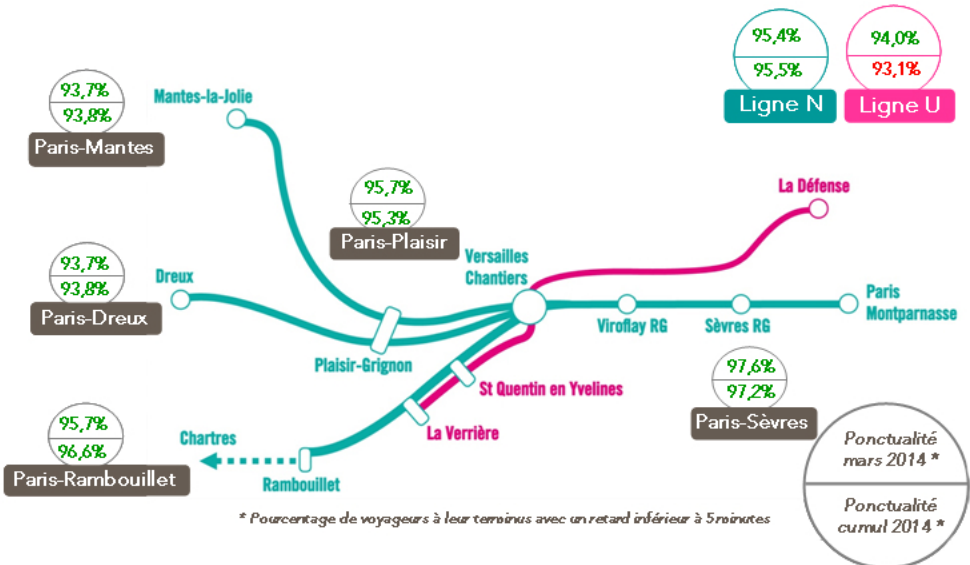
95,4%
95,5%
Ligne N

94,0%
93,1%
Ligne U

93,7%
93,8%
Paris-Mantes

Mantes-la-Jolie

95,7%
95,3%
Paris-Plaisir

La Défense

Versailles Chantiers

93,7%
93,8%
Paris-Dreux

Dreux

Paris Montparnasse

Viroflay RG

Sèvres RG

Plaisir-Grignon

St Quentin en Yvelines

97,6%
97,2%
Paris-Sèvres

95,7%
96,6%
Paris-Rambouillet

Chartres

La Verrière

Rambouillet

Ponctualité mars 2014 *

Ponctualité cumul 2014 *

* Pourcentage de voyageurs à leur terminus avec un retard inférieur à 5minutes